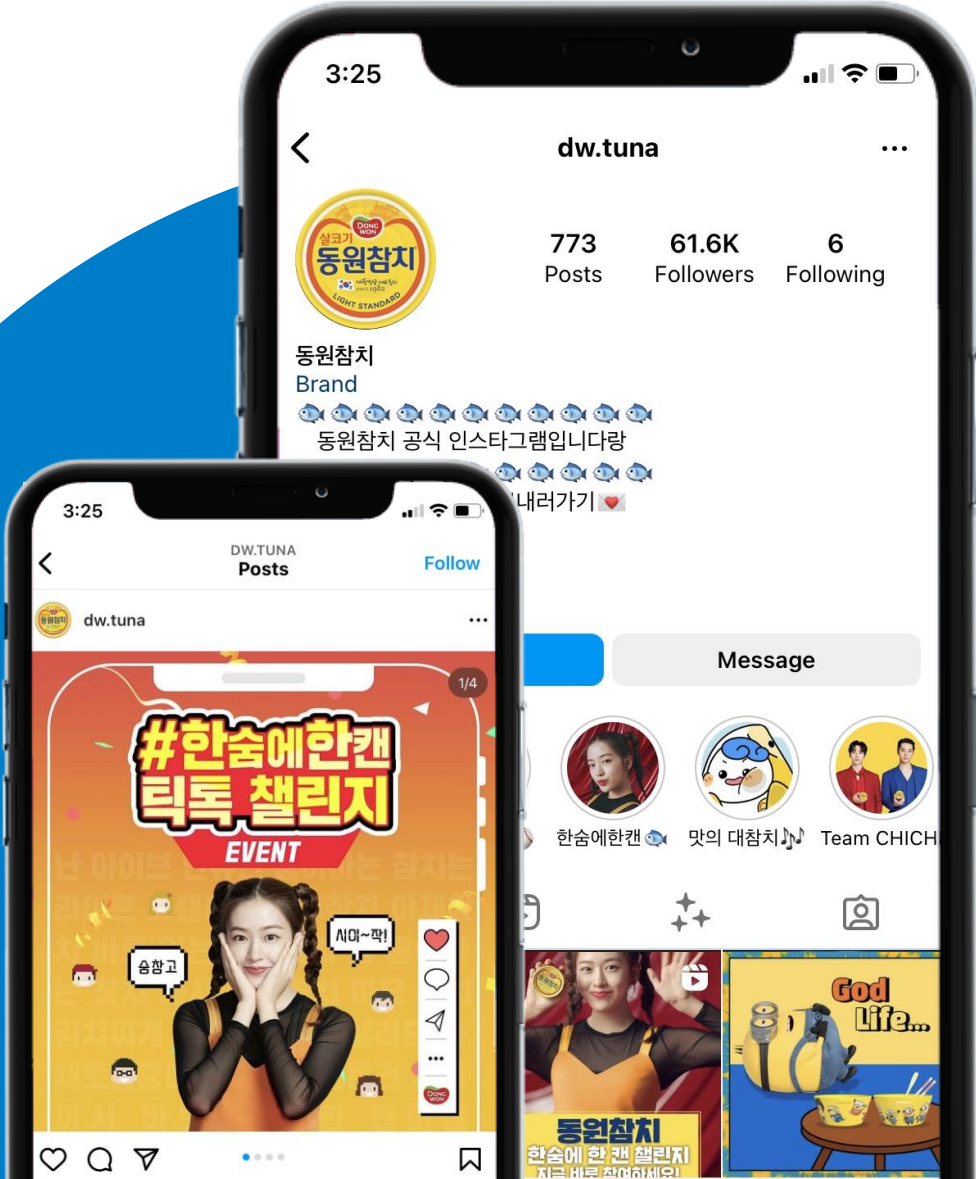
3:25

dw.tuna

DONG WON
살코기
동원참치
SINCE 1982
LIGHT STANDARD

773
Posts

61.6K
Followers

6
Following

동원참치
Brand
🐟🐟🐟🐟🐟🐟🐟🐟🐟🐟🐟
동원참치 공식 인스타그램입니다랑
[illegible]🐟🐟🐟🐟🐟
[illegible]내려가기💌

Message

한숨에한캔🐟

맛의 대참치🎶

Team CHICH

동원참치
한숨에 한 캔 챌린지
지금 바로 참여하세요!

God Life...

3:25

DW.TUNA
Posts

Follow

dw.tuna

1/4

#한숨에한캔
틱톡 챌린지
EVENT

숨참고

시이~작!

DONG WON